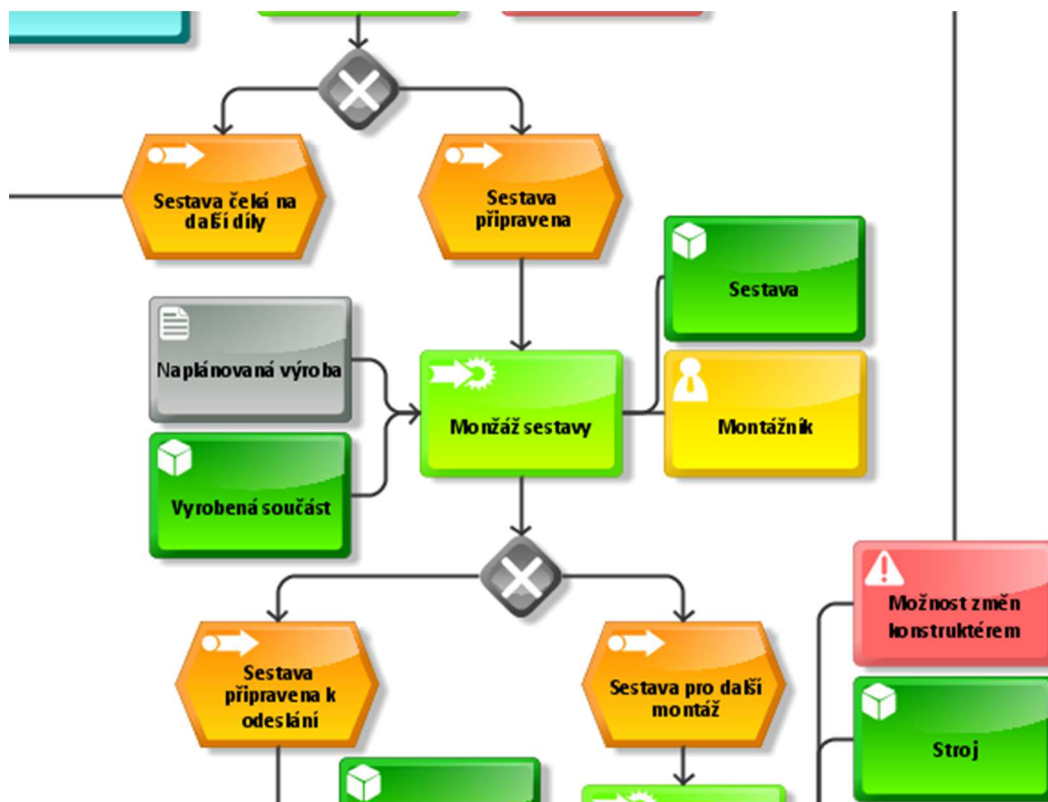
Sestava čeká na další díly

Sestava připravena

Sestava

Naplánovaná výroba

Monžáž sestavy

Montážník

Vyrobená součást

Možnost změn konstruktérem

Sestava připravena k odeslání

Sestava pro další montáž

Stroj